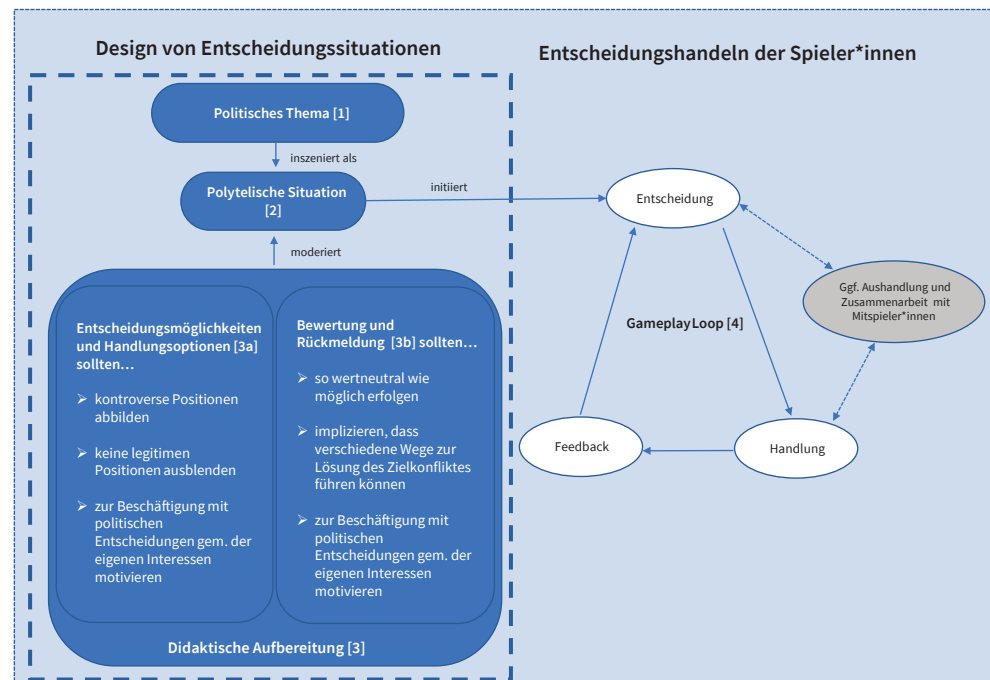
Design von Entscheidungssituationen

Entscheidungshandeln der Spieler*innen

Politisches Thema [1]

inszeniert als

Polytelische Situation [2]

initiiert

moderiert

Entscheidungsmöglichkeiten und Handlungsoptionen [3a] sollten…

➢ kontroverse Positionen abbilden

➢ keine legitimen Positionen ausblenden

➢ zur Beschäftigung mit politischen Entscheidungen gem. der eigenen Interessen motivieren

Bewertung und Rückmeldung [3b] sollten…

➢ so wertneutral wie möglich erfolgen

➢ implizieren, dass verschiedene Wege zur Lösung des Zielkonfliktes führen können

➢ zur Beschäftigung mit politischen Entscheidungen gem. der eigenen Interessen motivieren

Didaktische Aufbereitung [3]

Entscheidung

Ggf. Aushandlung und Zusammenarbeit mit Mitspieler*innen

GameplayLoop [4]

Feedback

Handlung